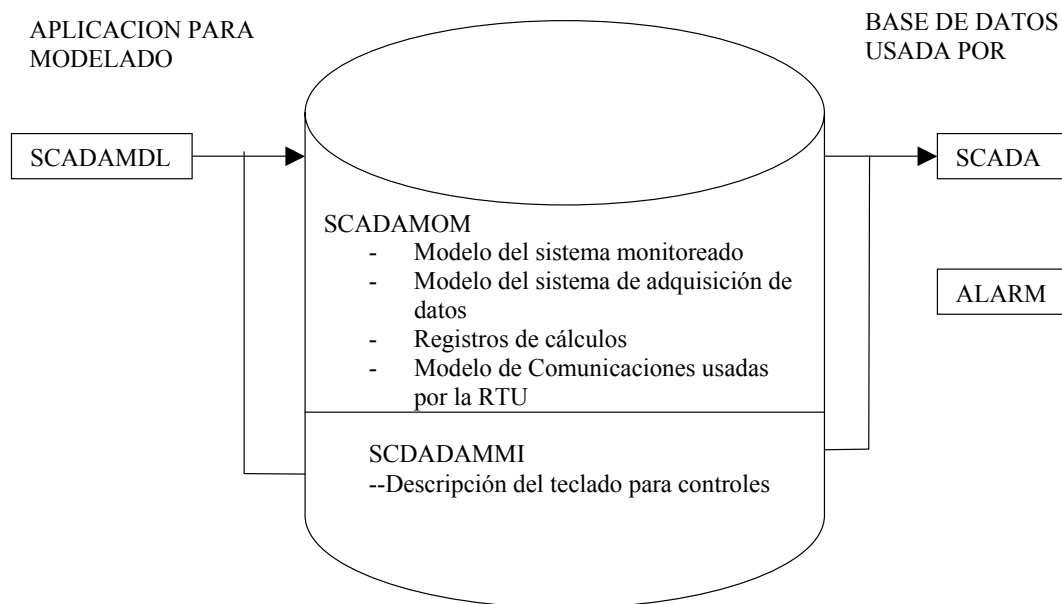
APLICACION PARA MODELADO

BASE DE DATOS USADA POR

SCADAMDL

SCADA

ALARM

SCADAMOM
- Modelo del sistema monitoreado
- Modelo del sistema de adquisición de datos
- Registros de cálculos
- Modelo de Comunicaciones usadas por la RTU

SCDADAMMI
--Descripción del teclado para controles